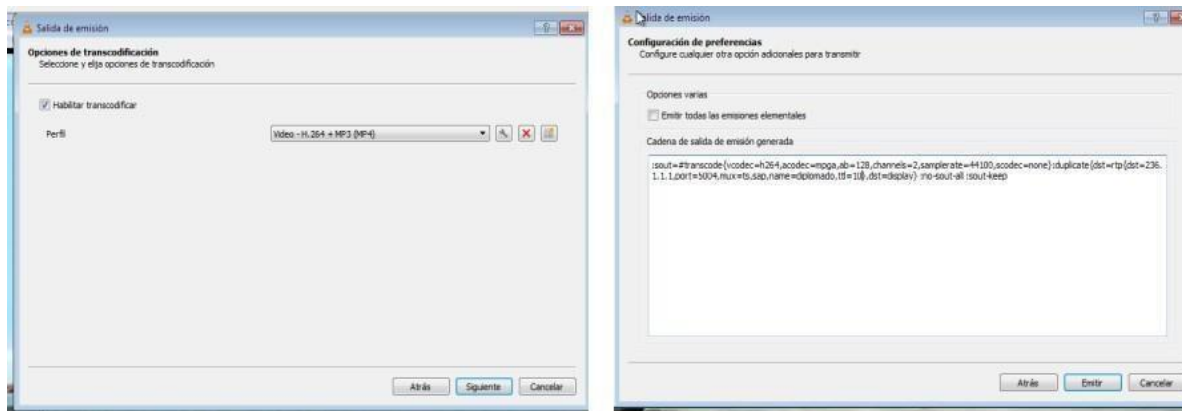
Salida de emisión

Opciones de transcodificación
Seleccione y elija opciones de transcodificación

Habilitar transcodificar

Perfil

Video - H.264 + MP3 (MP4)

Atrás Siguiente Cancelar

Salida de emisión

Configuración de preferencias
Configure cualquier otra opción adicionales para transmitir

Opciones varias

Emitir todas las emisiones elementales

Cadena de salida de emisión generada

:sout=#transcode{vcodec=h264,acodec=mpga,ab=128,channels=2,samplerate=44100,scodec=none}:duplicate{dst=rtp{dst=236.1.1.1,port=5004,mux=ts,sap,name=diplomado,ttl=10},dst=display} :no-sout-all :sout-keep

Atrás Emitir Cancelar